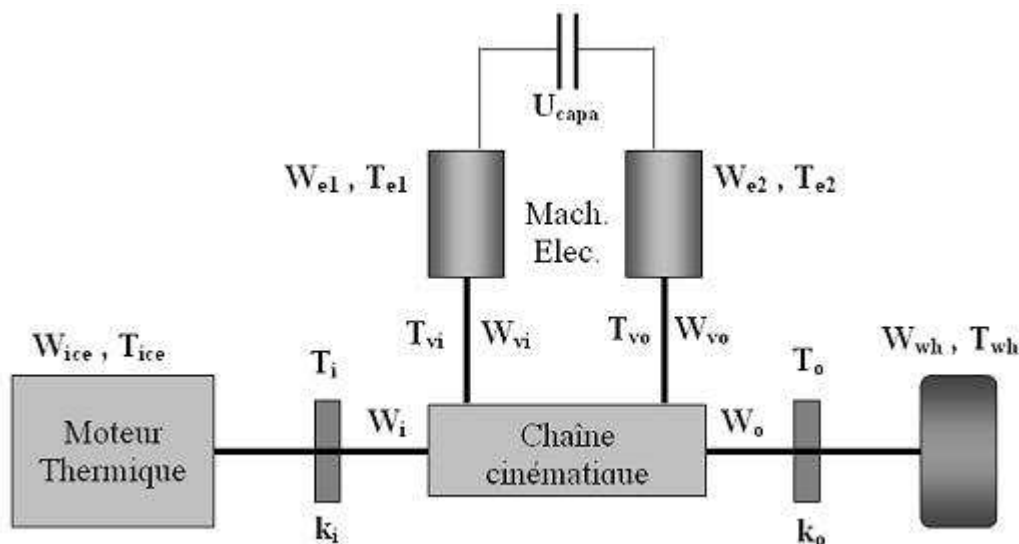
$U_{capa}$

$W_{e1}$ , $T_{e1}$

Mach. Elec.

$W_{e2}$ , $T_{e2}$

$T_{vi}$ $W_{vi}$

$T_{vo}$ $W_{vo}$

$W_{ice}$ , $T_{ice}$

$T_i$

$T_o$

$W_{wh}$ , $T_{wh}$

Moteur Thermique

$W_i$

Chaîne cinématique

$W_o$

$k_i$

$k_o$